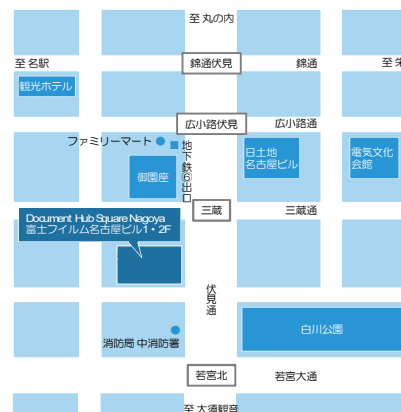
至 丸の内

至 名駅

錦通伏見

錦通

至 栄

観光ホテル

広小路伏見

広小路通

ファミリーマート

地下鉄6出口

日土地名古屋ビル

電気文化会館

御園座

三蔵

三蔵通

Document Hub Square Nagoya
富士フイルム名古屋ビル1・2F

伏見通

白川公園

消防局 中消防署

若宮北

若宮大通

至 大須観音